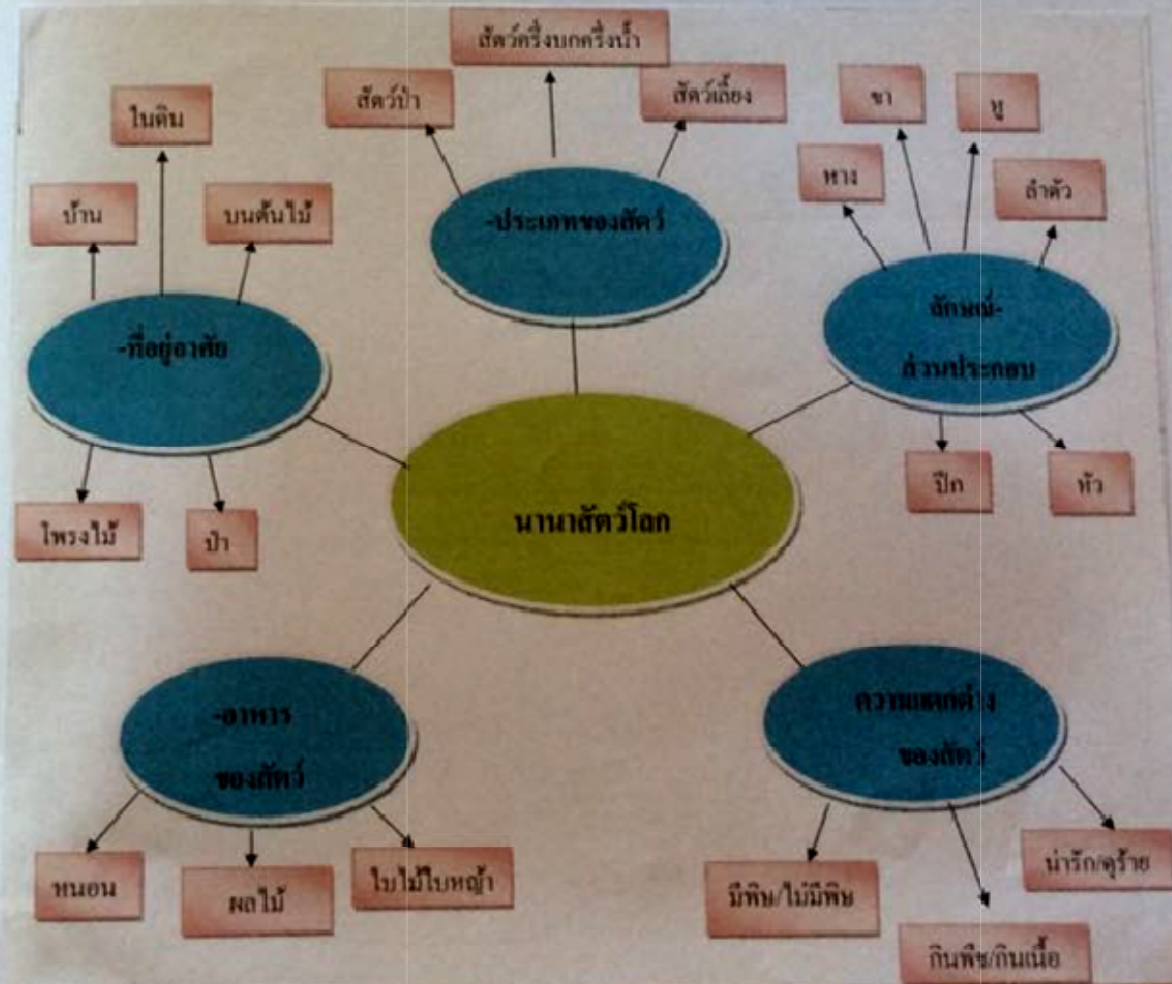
นานาสัตว์โลก

-ประเภทของสัตว์
สัตว์ป่า
สัตว์ครึ่งบกครึ่งน้ำ
สัตว์เลี้ยง

ลักษณะ-ส่วนประกอบ
หาง
ขา
หู
ลำตัว
ปีก
หัว

-ที่อยู่อาศัย
บ้าน
ในดิน
บนต้นไม้
โพรงไม้
ป่า

-อาหารของสัตว์
หนอน
ผลไม้
ใบไม้ใบหญ้า

ความแตกต่างของสัตว์
มีพิษ/ไม่มีพิษ
กินพืช/กินเนื้อ
น่ารัก/ดุร้าย